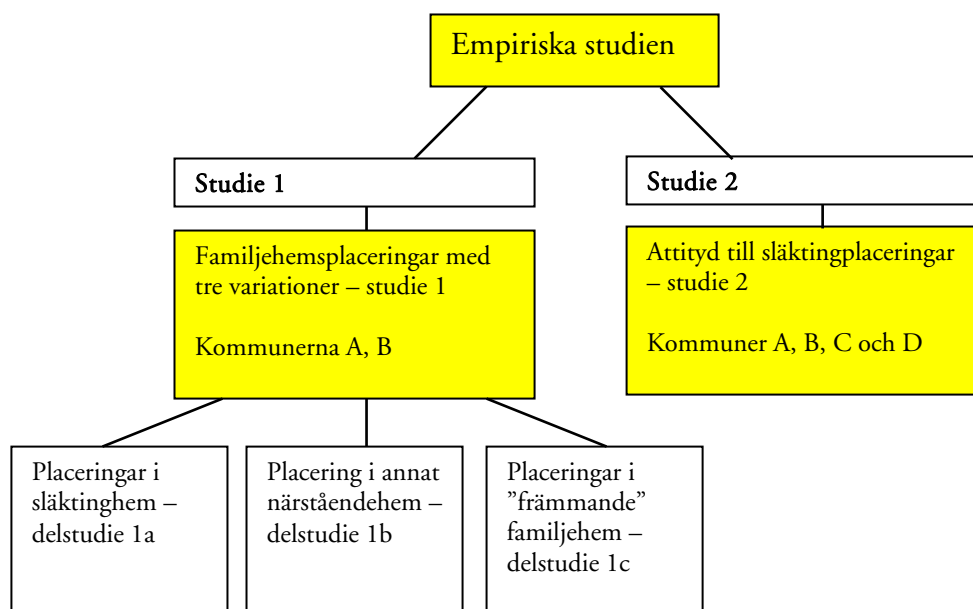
Empiriska studien

Studie 1

Familjehemsplaceringar med tre variationer – studie 1

Kommunerna A, B

Studie 2

Attityd till släktingplaceringar – studie 2

Kommuner A, B, C och D

Placeringar i släktinghem – delstudie 1a

Placering i annat närståendehem – delstudie 1b

Placeringar i ”främmande” familjehem – delstudie 1c